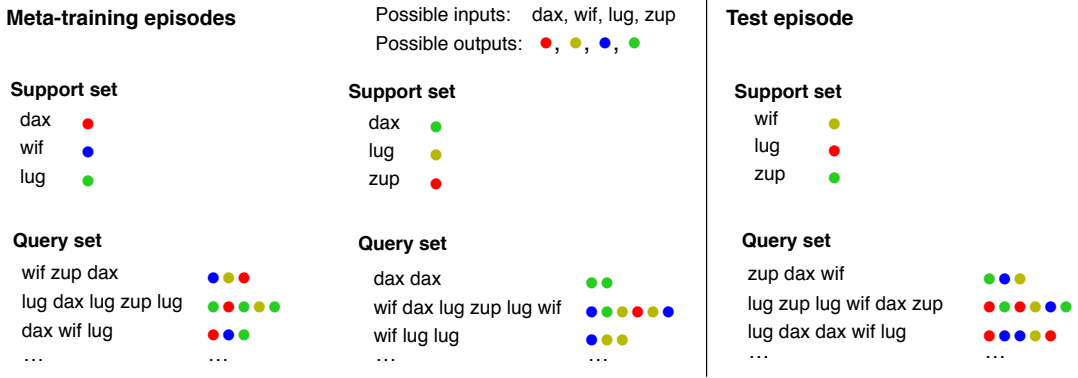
**Meta-training episodes**

Possible inputs: dax, wif, lug, zup
Possible outputs: ●, ●, ●, ●

**Support set**
dax ●
wif ●
lug ●

**Query set**
wif zup dax ●●●
lug dax lug zup lug ●●●●●
dax wif lug ●●●
… …

**Support set**
dax ●
lug ●
zup ●

**Query set**
dax dax ●●
wif dax lug zup lug wif ●●●●●●
wif lug lug ●●●
… …

**Test episode**

**Support set**
wif ●
lug ●
zup ●

**Query set**
zup dax wif ●●●
lug zup lug wif dax zup ●●●●●●
lug dax dax wif lug ●●●●●
… …